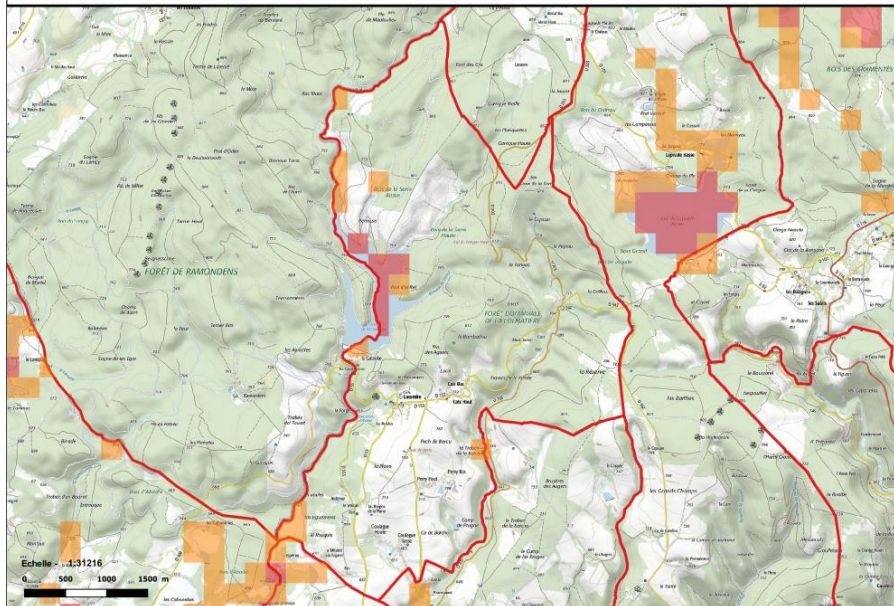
FORÊT DE RAMONDENS

FORÊT DOMANIALE DE LA LOUBATIÈRE

BOIS DES ARMENTIÈS

Laprade Basse

Les Campestres

Lacombe

Les Barthes

Les Grands Champs

Pech de Rascu

Cals Haut

Cals Bas

Echelle - 1:31216

0 500 1000 1500 m